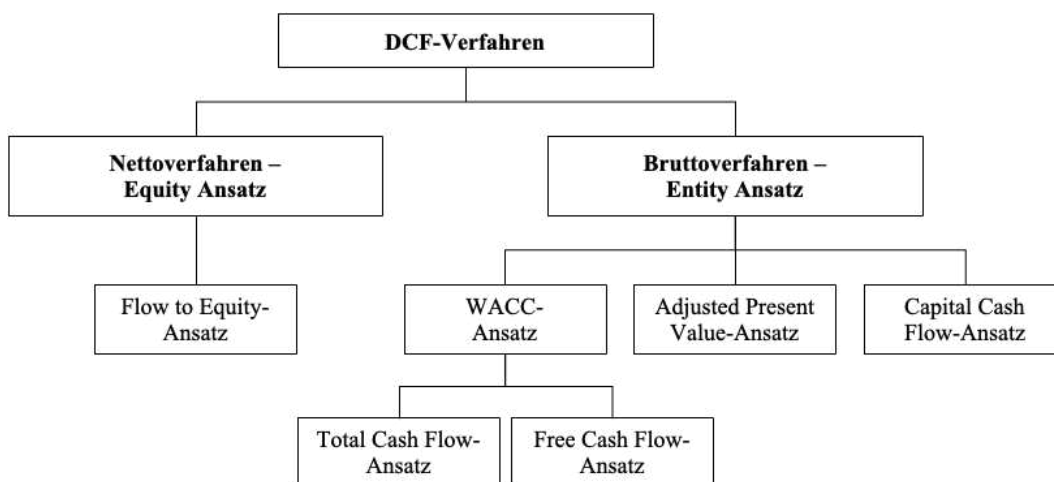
DCF-Verfahren

Nettoverfahren – Equity Ansatz

Bruttoverfahren – Entity Ansatz

Flow to Equity-Ansatz

WACC-Ansatz

Adjusted Present Value-Ansatz

Capital Cash Flow-Ansatz

Total Cash Flow-Ansatz

Free Cash Flow-Ansatz